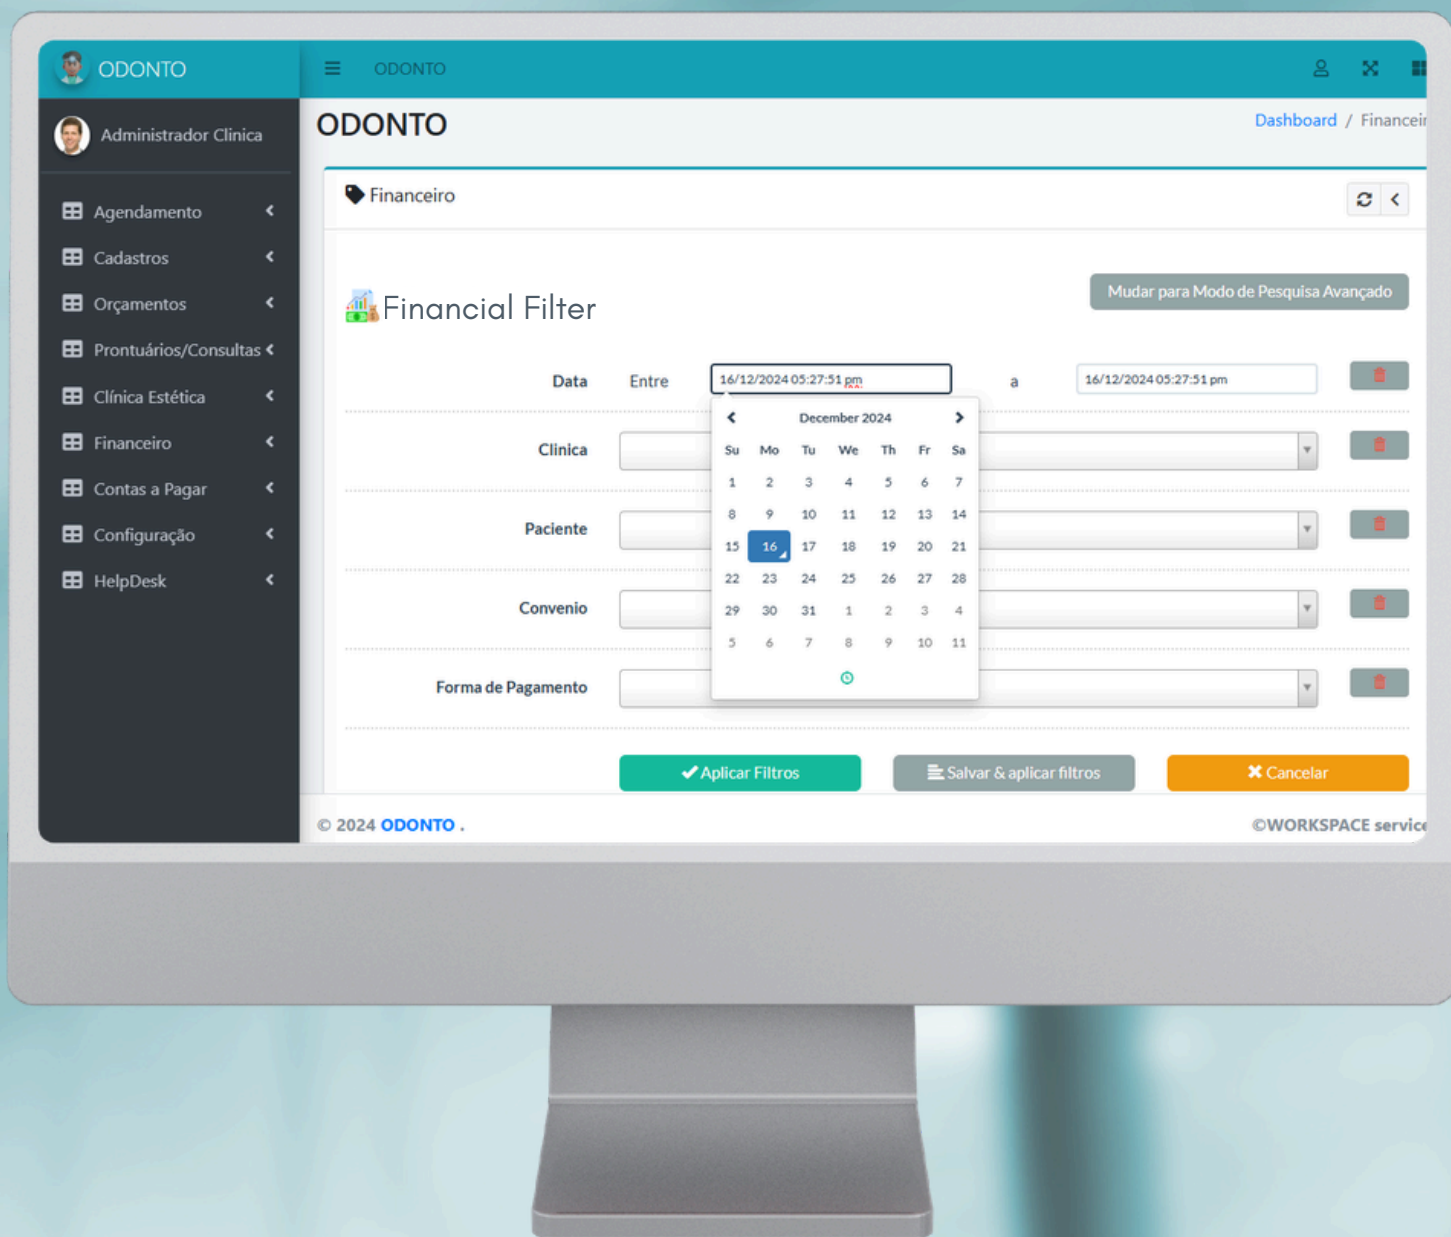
ODONTO

ODONTO

Administrador Clinica

Agendamento

Cadastros

Orçamentos

Prontuários/Consultas

Clínica Estética

Financeiro

Contas a Pagar

Configuração

HelpDesk

ODONTO

Dashboard / Financeir

Financeiro

Financial Filter

Mudar para Modo de Pesquisa Avançado

Data Entre 16/12/2024 05:27:51 pm a 16/12/2024 05:27:51 pm

December 2024

| Su | Mo | Tu | We | Th | Fr | Sa |
|---|---|---|---|---|---|---|
| 1 | 2 | 3 | 4 | 5 | 6 | 7 |
| 8 | 9 | 10 | 11 | 12 | 13 | 14 |
| 15 | 16 | 17 | 18 | 19 | 20 | 21 |
| 22 | 23 | 24 | 25 | 26 | 27 | 28 |
| 29 | 30 | 31 | 1 | 2 | 3 | 4 |
| 5 | 6 | 7 | 8 | 9 | 10 | 11 |

Clinica

Paciente

Convenio

Forma de Pagamento

Aplicar Filtros

Salvar & aplicar filtros

Cancelar

© 2024 ODONTO .

©WORKSPACE servic